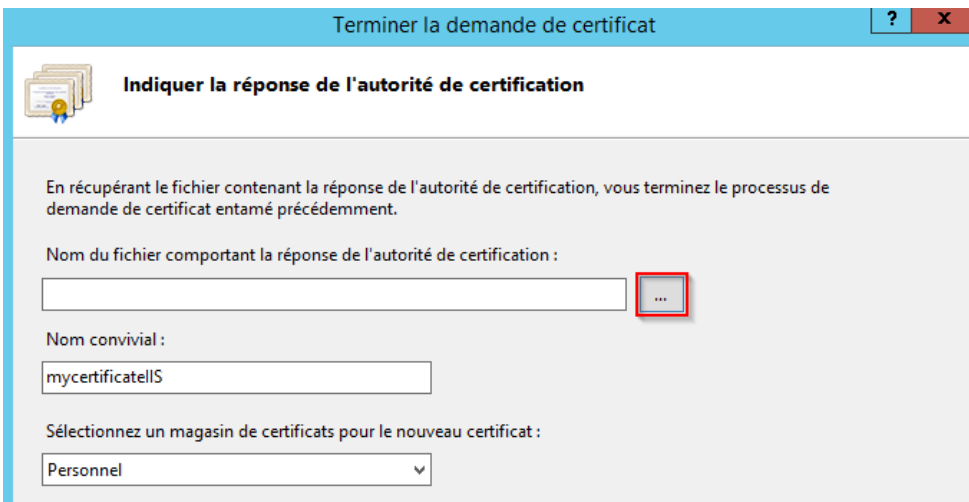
Terminer la demande de certificat

?

x

Indiquer la réponse de l'autorité de certification

En récupérant le fichier contenant la réponse de l'autorité de certification, vous terminez le processus de demande de certificat entamé précédemment.

Nom du fichier comportant la réponse de l'autorité de certification :

...

Nom convivial :

mycertificateIIS

Sélectionnez un magasin de certificats pour le nouveau certificat :

Personnel